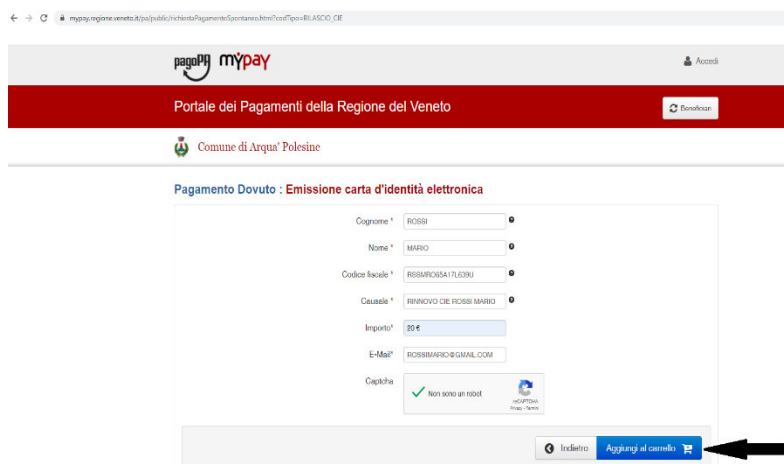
mypay.regione.veneto.it/pa/public/richiestaPagamentoSpontaneo.html?codTipo=RILASCIO_CIE

pagoPA MyPay

Accedi

Portale dei Pagamenti della Regione del Veneto

Beneficiari

Comune di Arqua' Polesine

Pagamento Dovuto : Emissione carta d'identità elettronica

Cognome * ROSSI

Nome * MARIO

Codice fiscale * RSSMRO65A17L639U

Causale * RINNOVO CIE ROSSI MARIO

Importo* 20 €

E-Mail* ROSSIMARIO@GMAIL.COM

Captcha

Non sono un robot

reCAPTCHA
Privacy - Termini

Indietro

Aggiungi al carrello